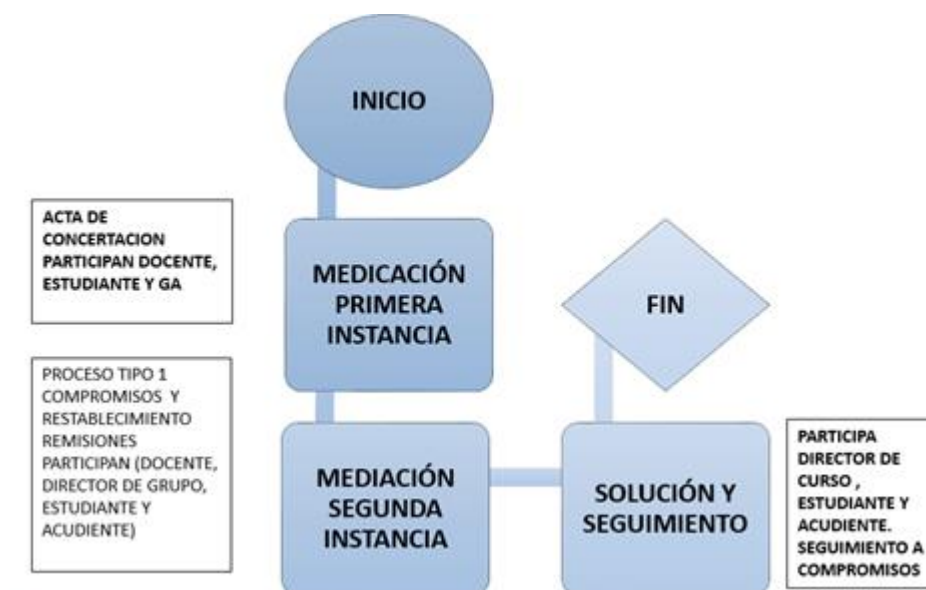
INICIO

ACTA DE CONCERTACION PARTICIPAN DOCENTE, ESTUDIANTE Y GA

MEDICACIÓN PRIMERA INSTANCIA

FIN

PROCESO TIPO 1 COMPROMISOS Y RESTABLECIMIENTO REMISIONES PARTICIPAN (DOCENTE, DIRECTOR DE GRUPO, ESTUDIANTE Y ACUDIENTE)

MEDIACIÓN SEGUNDA INSTANCIA

SOLUCIÓN Y SEGUIMIENTO

PARTICIPA DIRECTOR DE CURSO , ESTUDIANTE Y ACUDIENTE. SEGUIMIENTO A COMPROMISOS